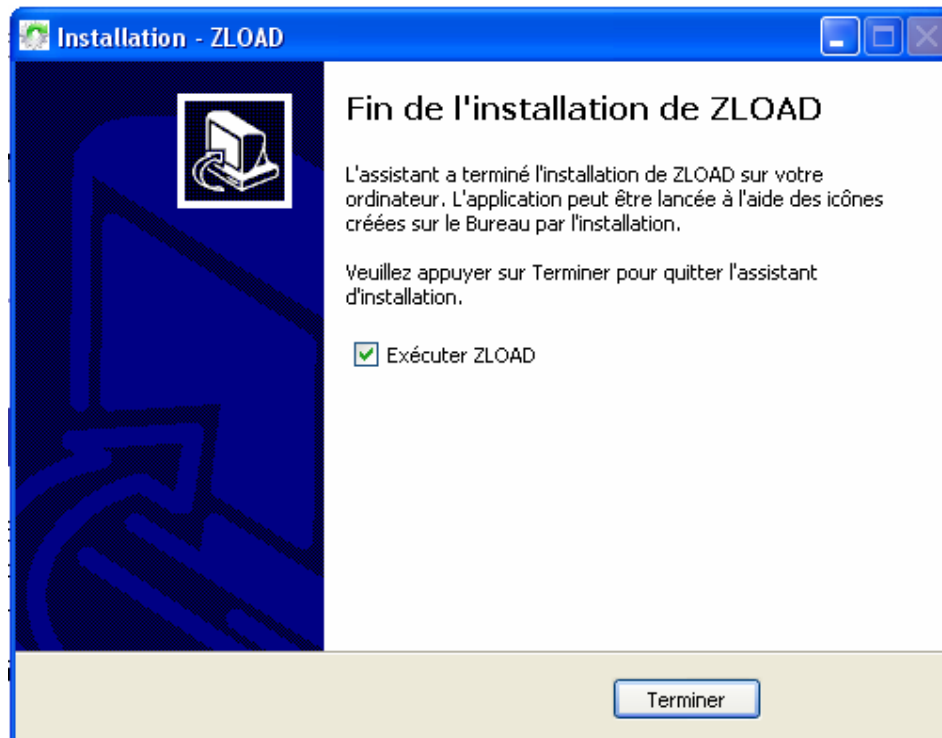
Installation - ZLOAD

Fin de l'installation de ZLOAD

L'assistant a terminé l'installation de ZLOAD sur votre ordinateur. L'application peut être lancée à l'aide des icônes créées sur le Bureau par l'installation.

Veuillez appuyer sur Terminer pour quitter l'assistant d'installation.

Exécuter ZLOAD

Terminer